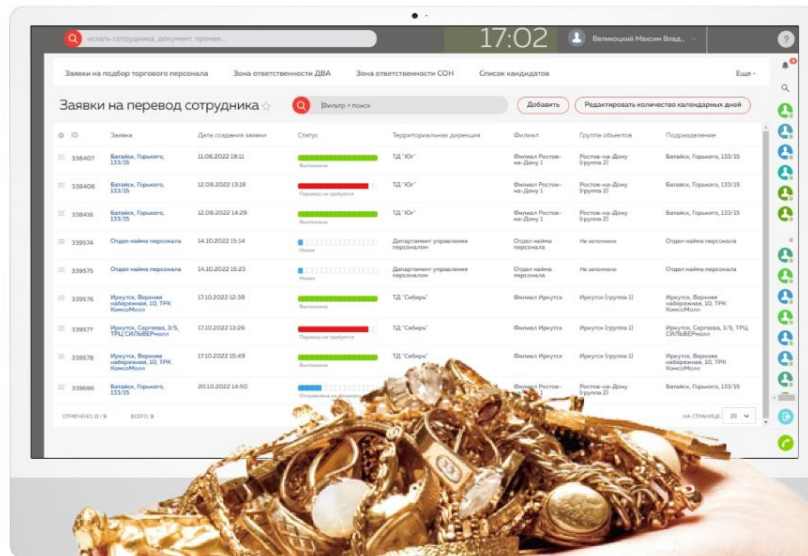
искать сотрудника, документ, прочее...

17:02

Великоцкий Максим Влад...

Заявки на подбор торгового персонала | Зона ответственности ДВА | Зона ответственности СОН | Список кандидатов | Еще

Заявки на перевод сотрудника ☆

Фильтр + поиск

Добавить

Редактировать количество календарных дней

| ID | Заявка | Дата создания заявки | Статус | Территориальная дирекция | Филиал | Группа объектов | Подразделение |
|---|---|---|---|---|---|---|---|
| 338407 | Батайск, Горького, 133/15 | 11.08.2022 19:11 | Выполнена | ТД "Юг" | Филиал Ростов-на-Дону 1 | Ростов-на-Дону (группа 2) | Батайск, Горького, 133/15 |
| 338408 | Батайск, Горького, 133/15 | 12.08.2022 13:18 | Перевод не требуется | ТД "Юг" | Филиал Ростов-на-Дону 1 | Ростов-на-Дону (группа 2) | Батайск, Горького, 133/15 |
| 338436 | Батайск, Горького, 133/15 | 12.08.2022 14:29 | Выполнена | ТД "Юг" | Филиал Ростов-на-Дону 1 | Ростов-на-Дону (группа 2) | Батайск, Горького, 133/15 |
| 339574 | Отдел найма персонала | 14.10.2022 15:14 | Новая | Департамент управления персоналом | Отдел найма персонала | Не заполнено | Отдел найма персонала |
| 339575 | Отдел найма персонала | 14.10.2022 15:23 | Новая | Департамент управления персоналом | Отдел найма персонала | Не заполнено | Отдел найма персонала |
| 339576 | Иркутск, Верхняя набережная, 10, ТРК КомсоМолл | 17.10.2022 12:38 | Выполнена | ТД "Сибирь" | Филиал Иркутск | Иркутск (группа 1) | Иркутск, Верхняя набережная, 10, ТРК КомсоМолл |
| 339577 | Иркутск, Сергеева, 3/5, ТРЦ СИЛЬВЕРМолл | 17.10.2022 13:26 | Перевод не требуется | ТД "Сибирь" | Филиал Иркутск | Иркутск (группа 1) | Иркутск, Сергеева, 3/5, ТРЦ СИЛЬВЕРМолл |
| 339578 | Иркутск, Верхняя набережная, 10, ТРК КомсоМолл | 17.10.2022 15:49 | Выполнена | ТД "Сибирь" | Филиал Иркутск | Иркутск (группа 1) | Иркутск, Верхняя набережная, 10, ТРК КомсоМолл |
| 339696 | Батайск, Горького, 133/15 | 20.10.2022 14:50 | Отправлена на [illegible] | | | | Батайск, Горького, 133/15 |

ОТМЕЧЕНО: 0 / 9 ВСЕГО: 9

НА СТРАНИЦЕ 20